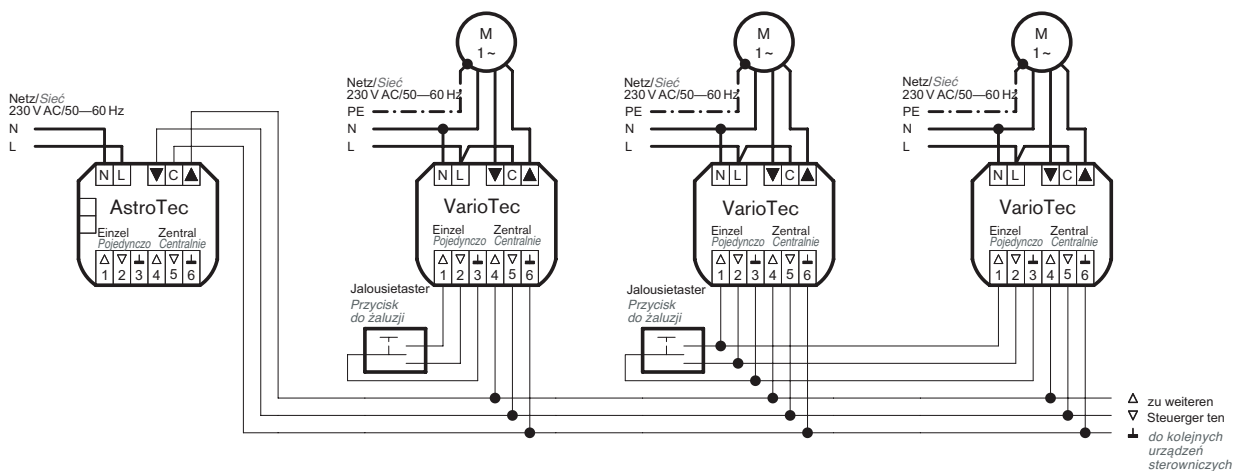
Netz/Sieć
230 V AC/50—60 Hz
N
L

N L ▼ C ▲
AstroTec
Einzel Pojedynczo Zentral Centralnie
△ ▽ ⊥ △ ▽ ⊥
1 2 3 4 5 6

M
1 ~
Netz/Sieć
230 V AC/50—60 Hz
PE
N
L

N L ▼ C ▲
VarioTec
Einzel Pojedynczo Zentral Centralnie
△ ▽ ⊥ △ ▽ ⊥
1 2 3 4 5 6

Jalousietaster
Przycisk do żaluzji

M
1 ~
Netz/Sieć
230 V AC/50—60 Hz
PE
N
L

N L ▼ C ▲
VarioTec
Einzel Pojedynczo Zentral Centralnie
△ ▽ ⊥ △ ▽ ⊥
1 2 3 4 5 6

Jalousietaster
Przycisk do żaluzji

M
1 ~
Netz/Sieć
230 V AC/50—60 Hz
PE
N
L

N L ▼ C ▲
VarioTec
Einzel Pojedynczo Zentral Centralnie
△ ▽ ⊥ △ ▽ ⊥
1 2 3 4 5 6

△ zu weiteren
▽ Steuerger ten
⊥ do kolejnych urządzeń sterowniczych